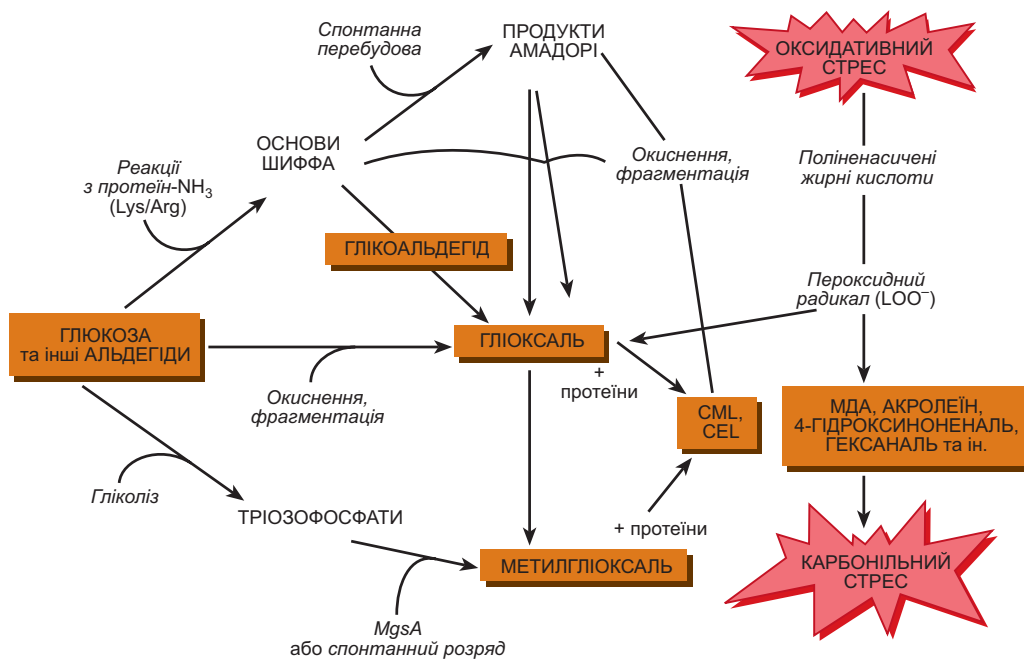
Спонтанна перебудова

ПРОДУКТИ АМАДОРІ

ОКСИДАТИВНИЙ СТРЕС

ОСНОВИ ШИФФА

Окиснення, фрагментація

Поліненасичені жирні кислоти

Реакції з протеїн-$NH_3$ (Lys/Arg)

ГЛІКОАЛЬДЕГІД

Пероксидний радикал ($LOO^-$)

ГЛЮКОЗА та інші АЛЬДЕГІДИ

ГЛІОКСАЛЬ

+ протеїни

Окиснення, фрагментація

CML, CEL

МДА, АКРОЛЕЇН, 4-ГІДРОКСИНОНЕНАЛЬ, ГЕКСАНАЛЬ та ін.

Гліколіз

ТРІОЗОФОСФАТИ

+ протеїни

МЕТИЛГЛІОКСАЛЬ

КАРБОНІЛЬНИЙ СТРЕС

MgsA або спонтанний розряд